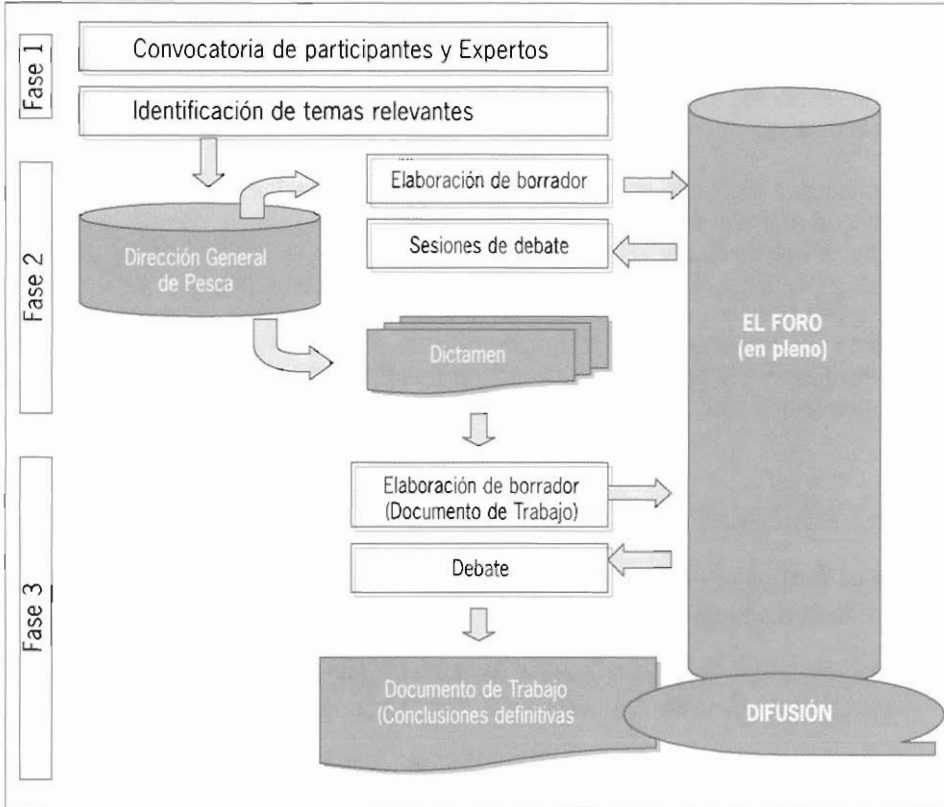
Fase 1

Convocatoria de participantes y Expertos

Identificación de temas relevantes

Fase 2

Dirección General de Pesca

Elaboración de borrador

Sesiones de debate

Dictamen

EL FORO (en pleno)

Fase 3

Elaboración de borrador (Documento de Trabajo)

Debate

Documento de Trabajo (Conclusiones definitivas

DIFUSIÓN